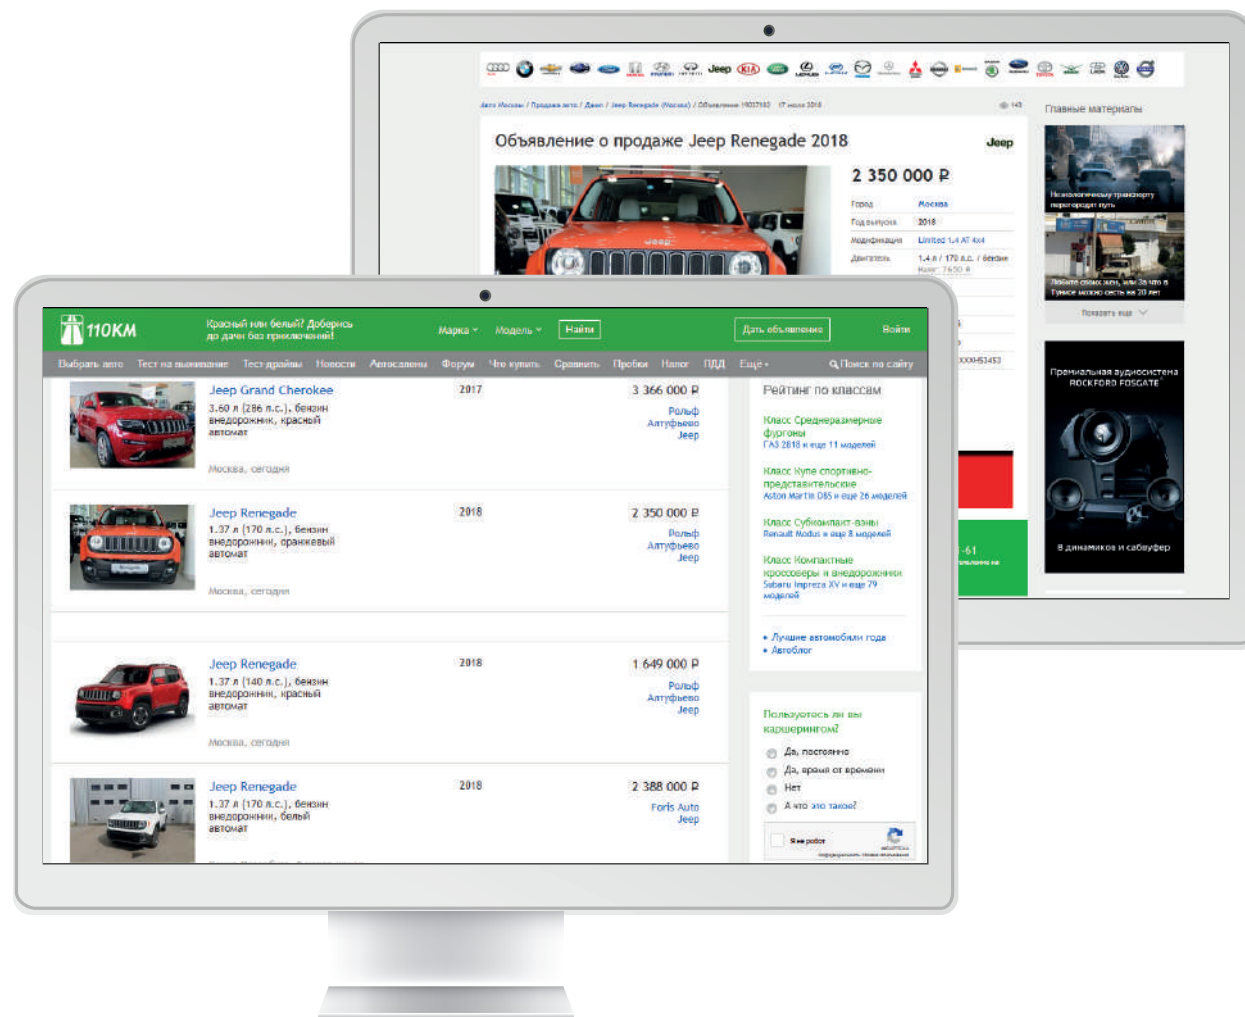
Jeep KIA

Авто Москвы / Продажа авто / Джип / Jeep Renegade (Москва) / Объявление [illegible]

Объявление о продаже Jeep Renegade 2018

Jeep

2 350 000 ₽

| Город | Москва |
|---|---|
| Год выпуска | 2018 |
| Модификация | Limited 1.4 AT 4x4 |
| Двигатель | 1.4 л / 170 л.с. / бензин |

Главные материалы

Неэкологическому транспорту перегородят путь

Дайте своих жен, или За что в Турции можно сесть на 20 лет

Показать еще

Премиальная аудиосистема ROCKFORD FOSGATE

8 динамиков и сабвуфер

110KM

Красный или белый? Доберись до дачи без приключений!

Марка Модель Найти

Дать объявление

Войти

Выбрать авто Тест на выживание Тест-драйвы Новости Автосалоны Форум Что купить Сравнить Пробки Налог ПДД Еще Поиск по сайту

Jeep Grand Cherokee
3.60 л (286 л.с.), бензин
внедорожник, красный
автомат
Москва, сегодня
2017
3 366 000 ₽
Рольф
Алтуфьево
Jeep

Jeep Renegade
1.37 л (170 л.с.), бензин
внедорожник, оранжевый
автомат
Москва, сегодня
2018
2 350 000 ₽
Рольф
Алтуфьево
Jeep

Jeep Renegade
1.37 л (140 л.с.), бензин
внедорожник, красный
автомат
Москва, сегодня
2018
1 649 000 ₽
Рольф
Алтуфьево
Jeep

Jeep Renegade
1.37 л (170 л.с.), бензин
внедорожник, белый
автомат
2018
2 388 000 ₽
Foris Auto
Jeep

Рейтинг по классам

Класс Среднеразмерные фургоны
ГАЗ 2818 и еще 11 моделей

Класс Купе спортивно-представительские
Aston Martin DB5 и еще 26 моделей

Класс Субкомпакт-вэны
Renault Modus и еще 8 моделей

Класс Компактные кроссоверы и внедорожники
Subaru Impreza XV и еще 79 моделей

• Лучшие автомобили года
• Автоблог

Пользуетесь ли вы каршерингом?

Да, постоянно
Да, время от времени
Нет
А что это такое?

Я не робот